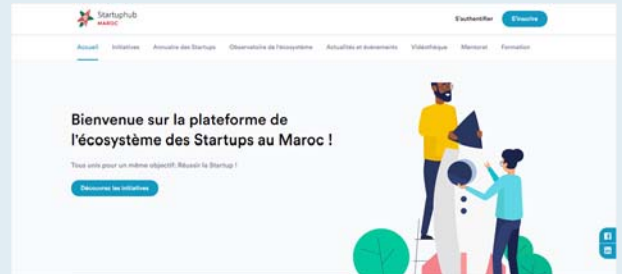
Startuphub MAROC

S'authentifier

S'inscrire

Accueil Initiatives Annuaire des Startups Observatoire de l'écosystème Actualités et évènements Vidéothèque Mentorat Formation

Bienvenue sur la plateforme de l'écosystème des Startups au Maroc !

Tous unis pour un même objectif: Réussir la Startup !

Découvrez les initiatives